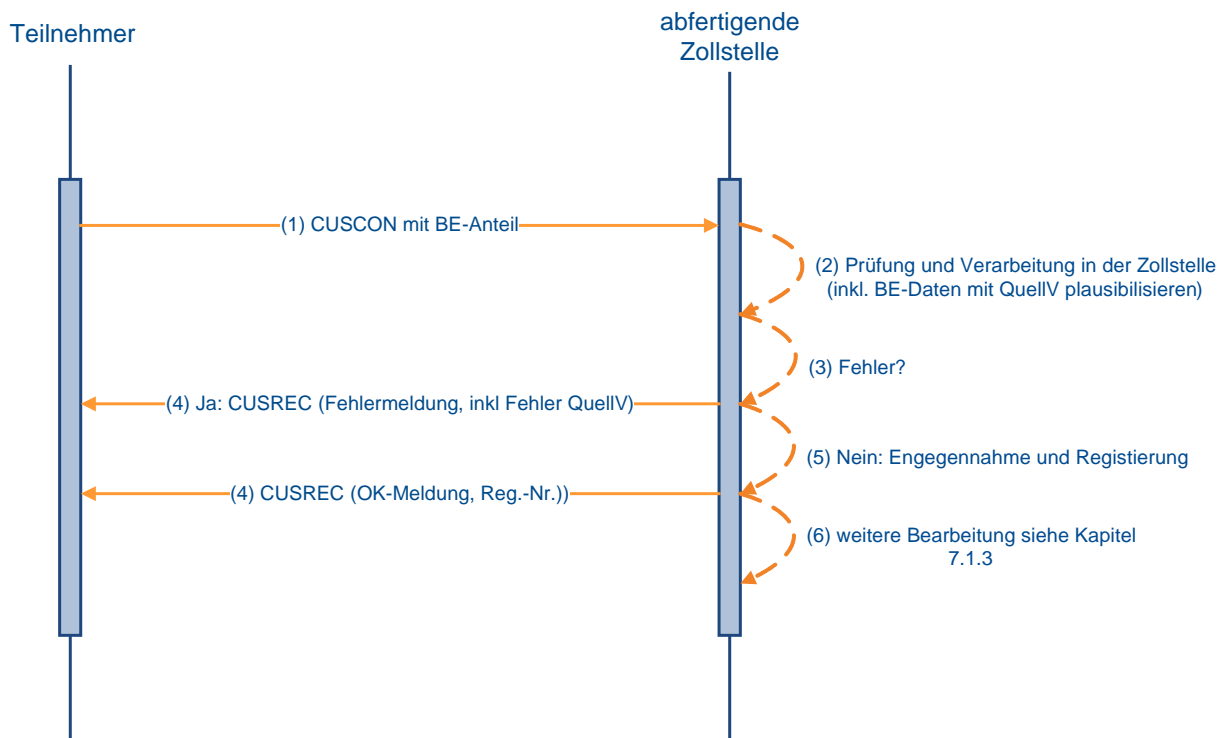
Teilnehmer

abfertigende Zollstelle

(1) CUSCON mit BE-Anteil

(2) Prüfung und Verarbeitung in der Zollstelle (inkl. BE-Daten mit QuellV plausibilisieren)

(3) Fehler?

(4) Ja: CUSREC (Fehlermeldung, inkl Fehler QuellV)

(5) Nein: Engegennahme und Registierung

(4) CUSREC (OK-Meldung, Reg.-Nr.))

(6) weitere Bearbeitung siehe Kapitel 7.1.3